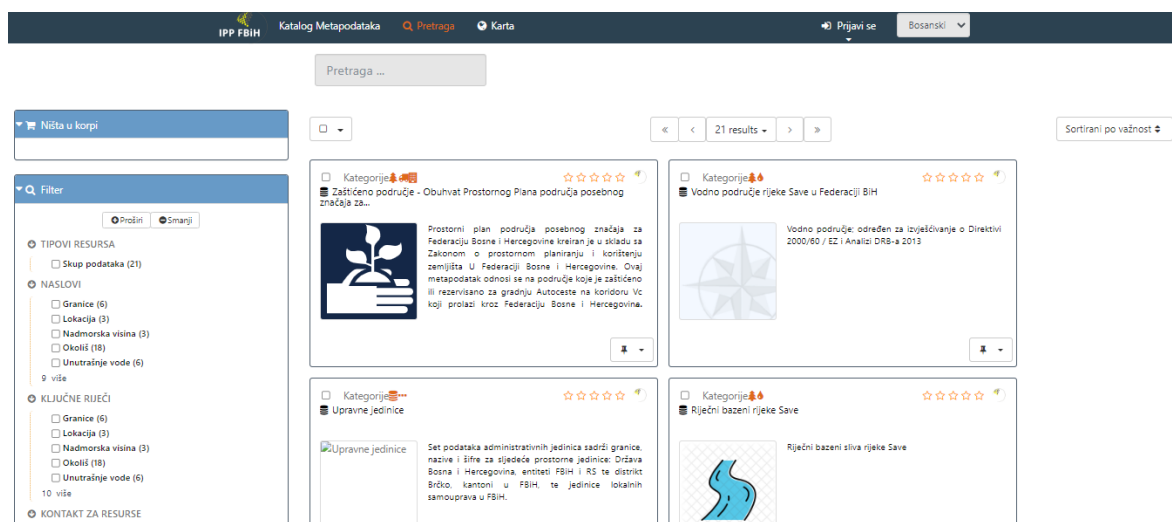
IPP FBiH Katalog Metapodataka Pretraga Karta

Prijavi se Bosanski

Pretraga ...

Ništa u korpi

Filter

Proširi Smanji

TIPOVI RESURSA
Skup podataka (21)

NASLOVI
Granice (6)
Lokacija (3)
Nadmorska visina (3)
Okoliš (18)
Unutrašnje vode (6)
9 više

KLJUČNE RIJEČI
Granice (6)
Lokacija (3)
Nadmorska visina (3)
Okoliš (18)
Unutrašnje vode (6)
10 više

KONTAKT ZA RESURSE

« ‹ 21 results › »

Sortirani po važnost

Kategorije

Zaštićeno područje - Obuhvat Prostornog Plana područja posebnog značaja za...

Prostorni plan područja posebnog značaja za Federaciju Bosne i Hercegovine kreiran je u skladu sa Zakonom o prostornom planiranju i korištenju zemljišta U Federaciji Bosne i Hercegovine. Ovaj metapodatak odnosi se na područje koje je zaštićeno ili rezervisano za gradnju Autoceste na koridoru Vc koji prolazi kroz Federaciju Bosne i Hercegovine.

Kategorije

Vodno područje rijeke Save u Federaciji BiH

Vodno područje; određen za izvještavanje o Direktivi 2000/60 / EZ i Analizi DRB-a 2013

Kategorije

Upravne jedinice

Upravne jedinice

Set podataka administrativnih jedinica sadrži granice, nazive i šifre za sljedeće prostorne jedinice: Država Bosna i Hercegovina, entiteti FBiH i RS te distrikt Brčko, kantoni u FBiH, te jedinice lokalnih samouprava u FBiH.

Kategorije

Riječni bazeni rijeke Save

Riječni bazeni sliva rijeke Save